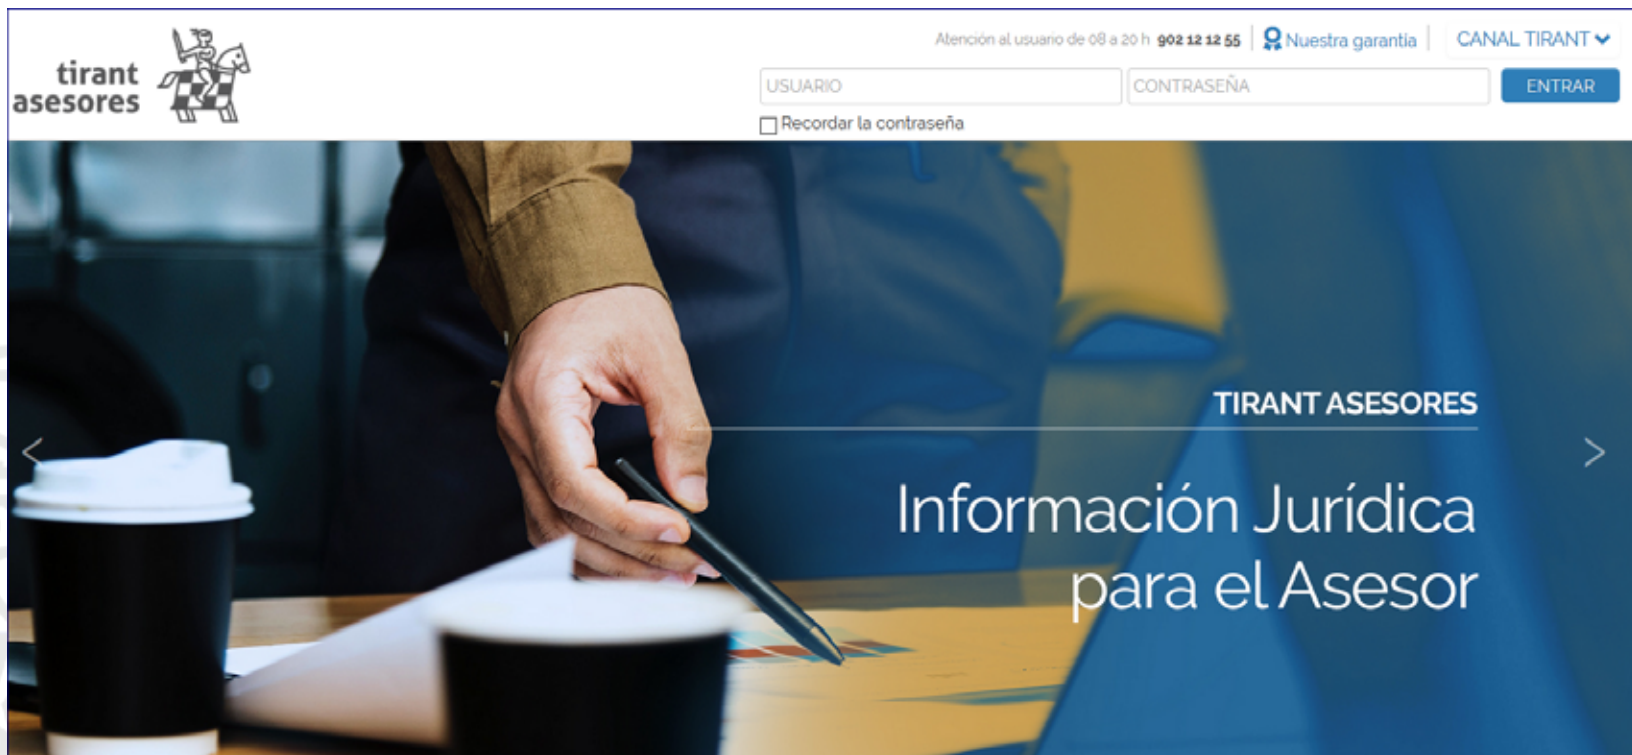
tirant asesores

Atención al usuario de 08 a 20 h 902 12 12 55 | Nuestra garantía | CANAL TIRANT

USUARIO CONTRASEÑA ENTRAR

Recordar la contraseña

TIRANT ASESORES

Información Jurídica para el Asesor